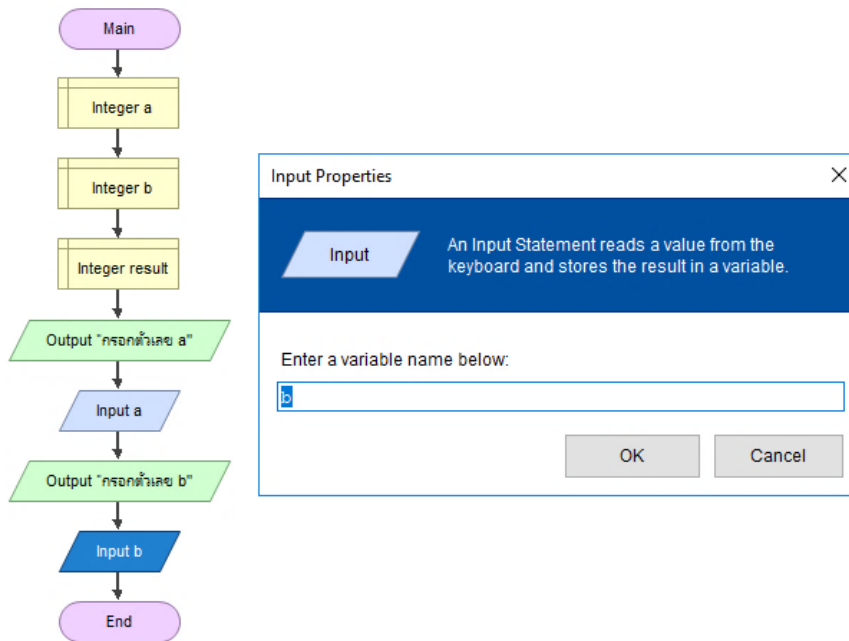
Main

Integer a

Integer b

Integer result

Output "กรอกตัวเลข a"

Input a

Output "กรอกตัวเลข b"

Input b

End

Input Properties

Input

An Input Statement reads a value from the keyboard and stores the result in a variable.

Enter a variable name below:

b

OK

Cancel